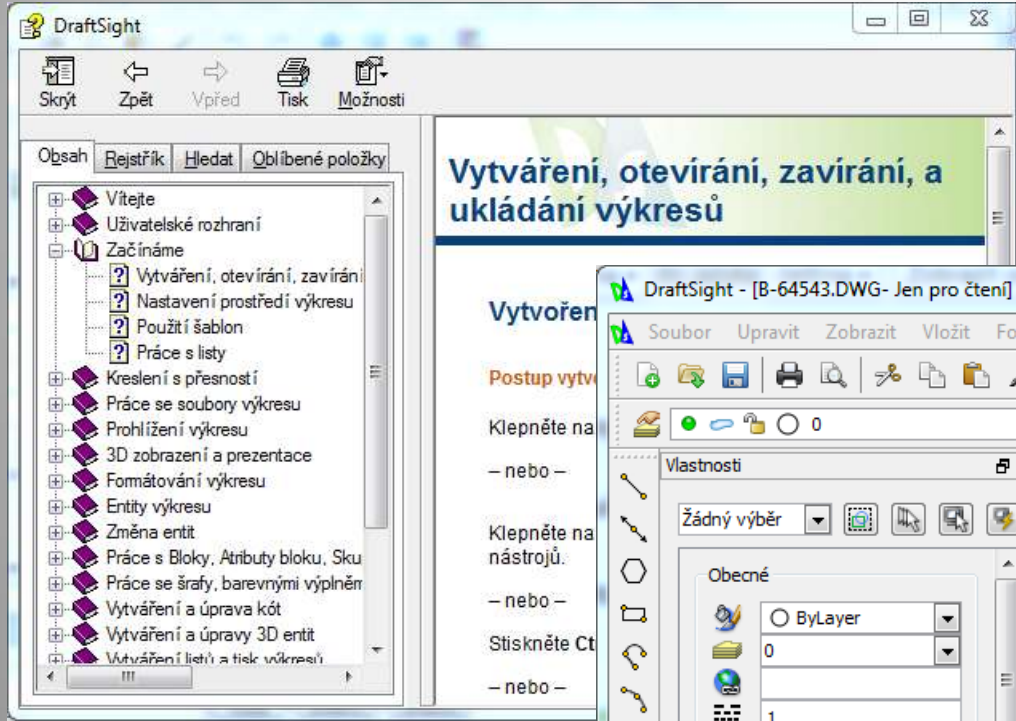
DraftSight

Skrýt Zpět Vpřed Tisk Možnosti

Obsah Rejstřík Hledat Oblíbené položky

Vítejte
Uživatelské rozhraní
Začínáme
Vytváření, otevírání, zavírání
Nastavení prostředí výkresu
Použití šablon
Práce s listy
Kreslení s přesností
Práce se soubory výkresu
Prohlížení výkresu
3D zobrazení a prezentace
Formátování výkresu
Entity výkresu
Změna entit
Práce s Bloky, Atributy bloku, Sku
Práce se šrafy, barevnými výplněm
Vytváření a úprava kót
Vytváření a úpravy 3D entit
Vytváření listů a tisk výkresů

Vytváření, otevírání, zavírání, a ukládání výkresů

Vytvořen

Postup vytv

Klepněte na

– nebo –

Klepněte na nástrojů.

– nebo –

Stiskněte Ct

– nebo –

DraftSight - [B-64543.DWG- Jen pro čtení]

Soubor Upravit Zobrazit Vložit Fo

0

Vlastnosti

Žádný výběr

Obecné

ByLayer

0

1